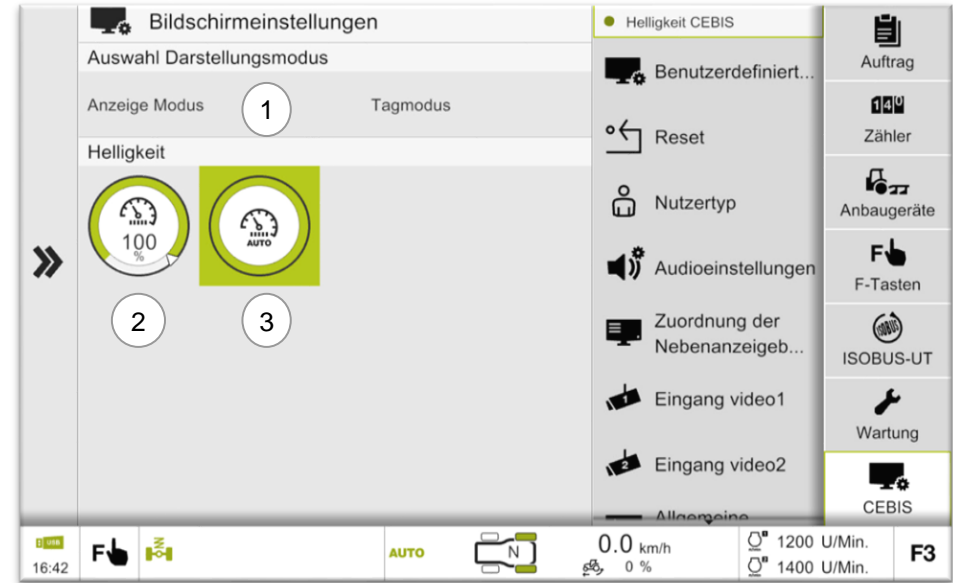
Bildschirmeinstellungen

Auswahl Darstellungsmodus

Anzeige Modus 1 Tagmodus

Helligkeit

100 %

AUTO

2 3

Helligkeit CEBIS

Benutzerdefiniert...

Reset

Nutzertyp

Audioeinstellungen

Zuordnung der Nebenanzeigeb...

Eingang video1

Eingang video2

Allgemeine

Auftrag

140

Zähler

Anbaugeräte

F

F-Tasten

ISOBUS

ISOBUS-UT

Wartung

CEBIS

USB

16:42

F

AUTO

N

0.0 km/h

0 %

1200 U/Min.

1400 U/Min.

F3